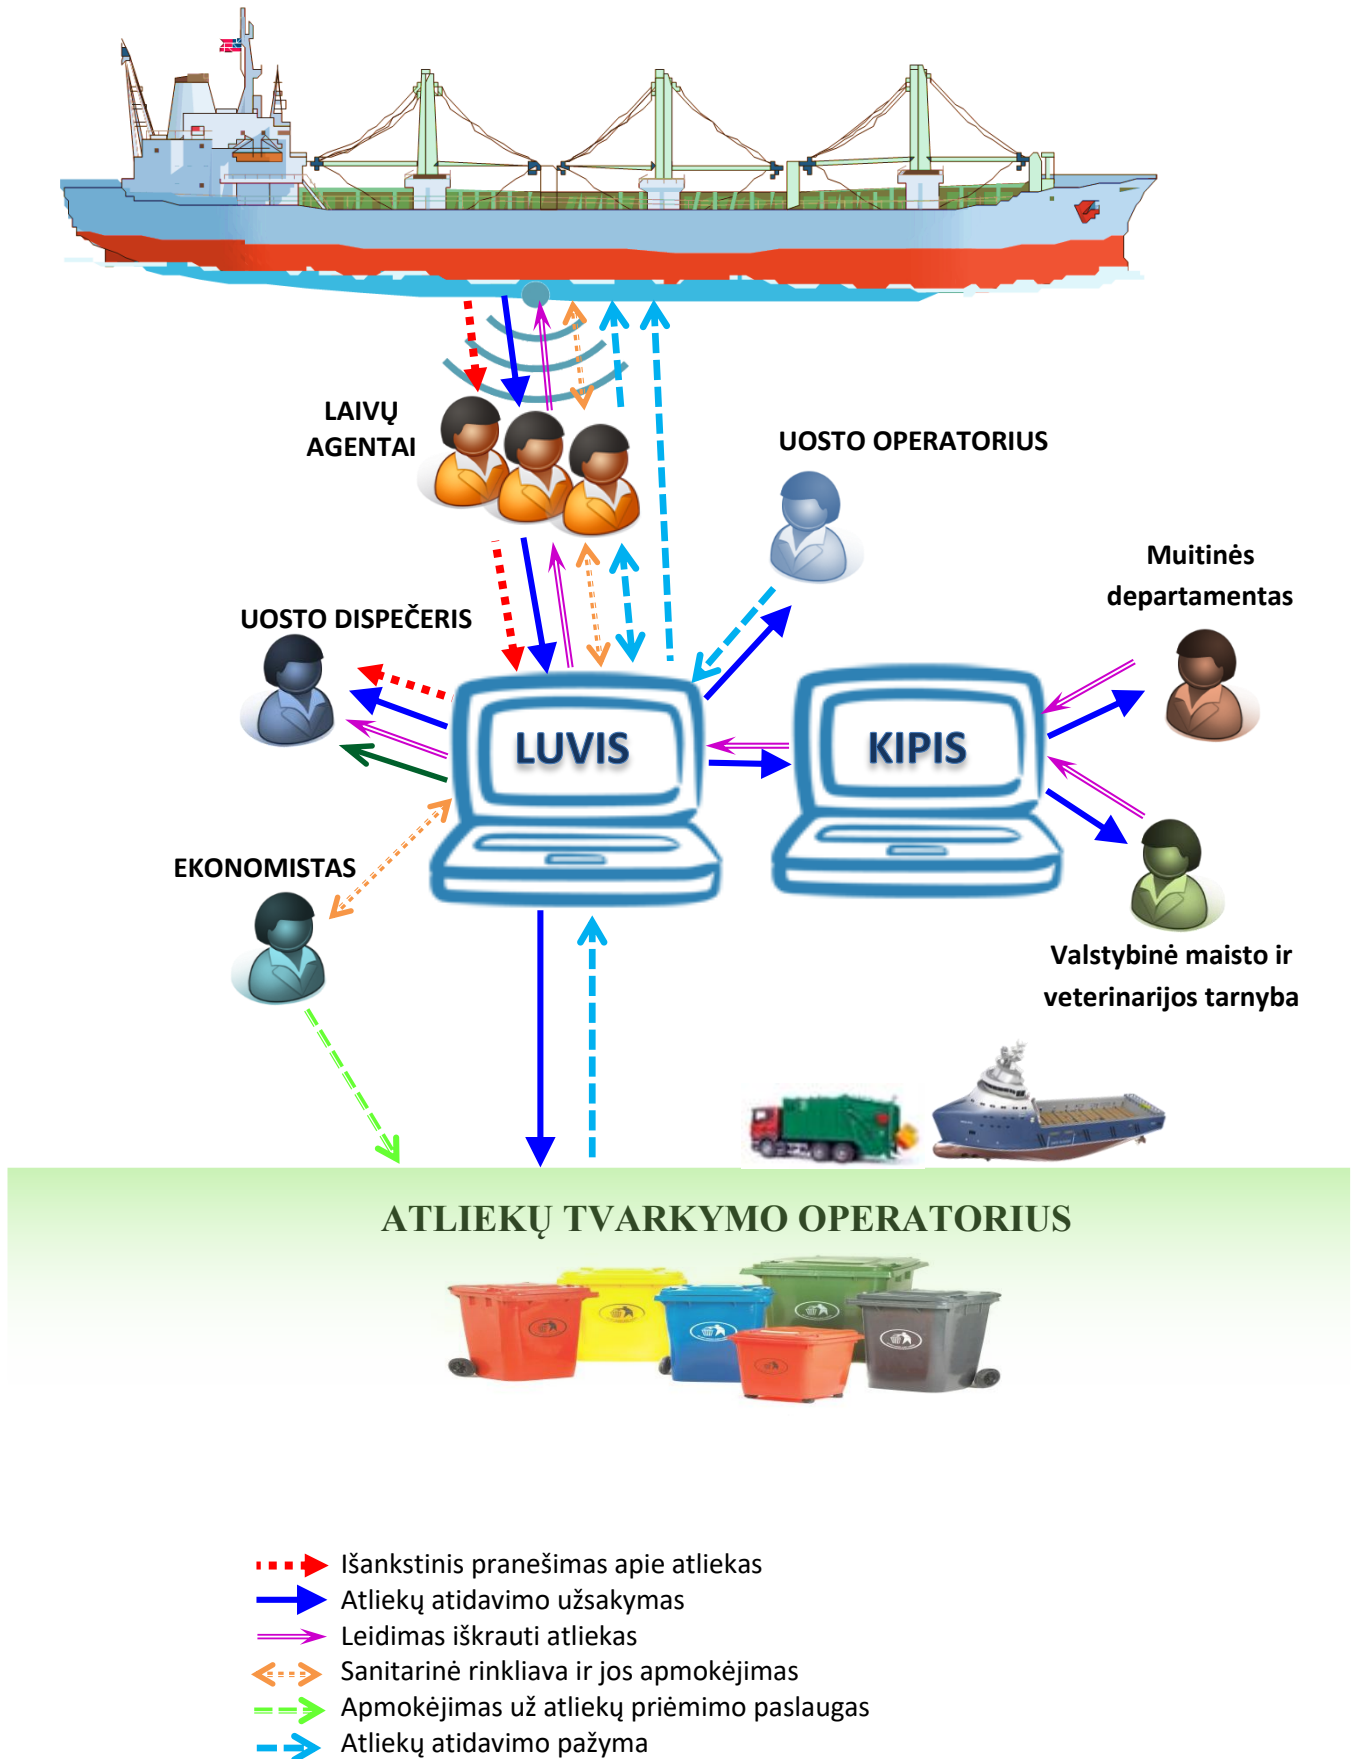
LAIVŲ AGENTAI

UOSTO OPERATORIUS

Muitinės departamentas

UOSTO DISPEČERIS

LUVIS

KIPIS

EKONOMISTAS

Valstybinė maisto ir veterinarijos tarnyba

ATLIEKŲ TVARKYMO OPERATORIUS

Išankstinis pranešimas apie atliekas
Atliekų atidavimo užsakymas
Leidimas iškrauti atliekas
Sanitarinė rinkliava ir jos apmokėjimas
Apmokėjimas už atliekų priėmimo paslaugas
Atliekų atidavimo pažyma